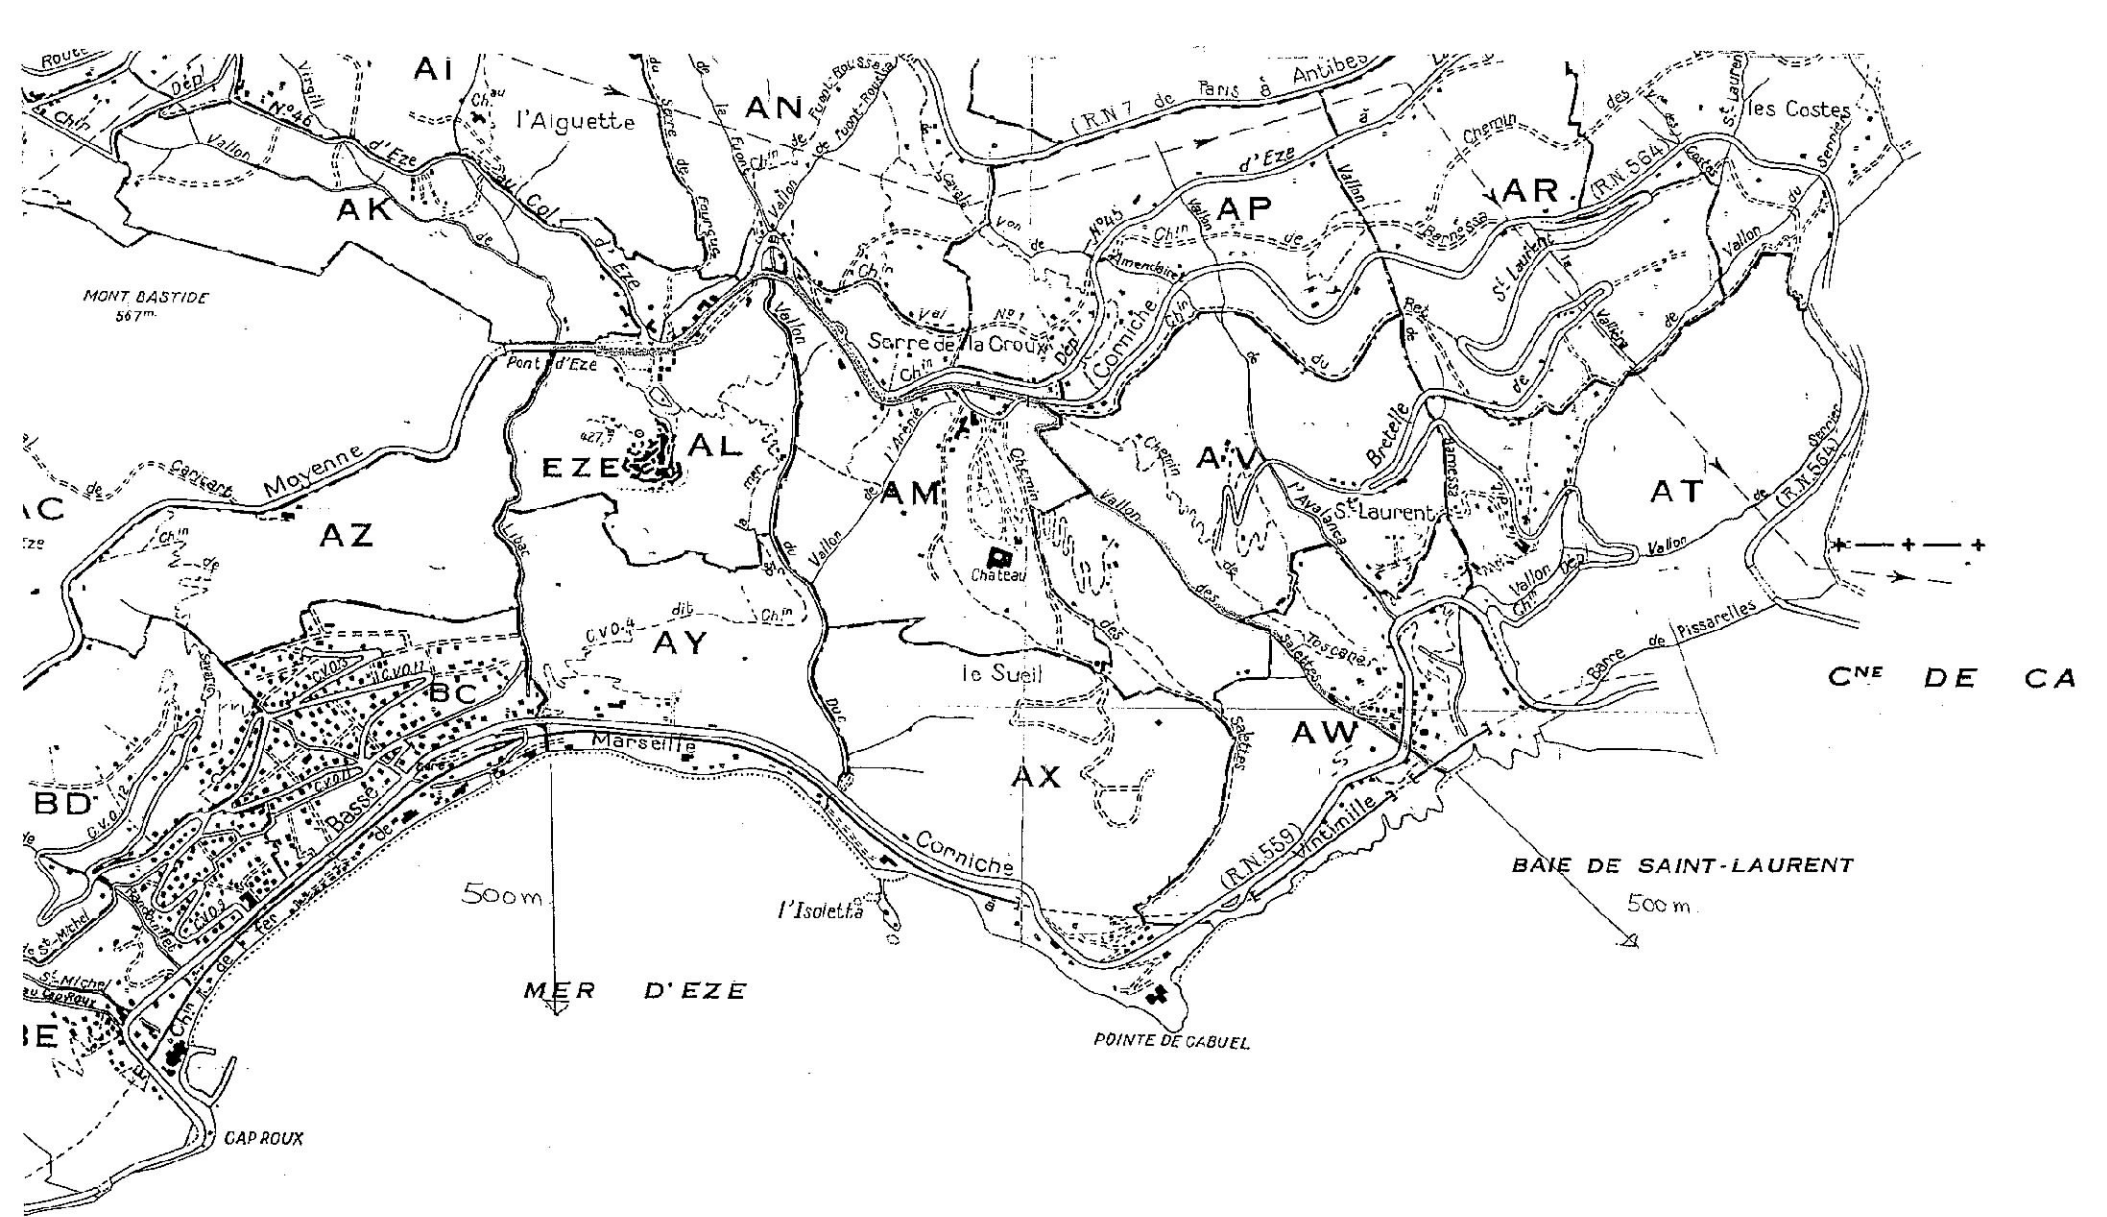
Route
Chin
Dep
N°46
Virgili
Ai
l'Aiguette
Chau
AN
Serre de
Chin de Fuont Roussa
Vallon de Fuont Roussa
(R.N.7 de Paris à Antibes)
les Costes
Vallon
d'Eze
Col
AK
d'Eze
de
Chin
d'Eze
AP
AR
(R.N.564)
Chin
Vallon
Chemin
Costes
St Laurent
Vallon
Sennier
MONT BASTIDE
567m.
Chin
Vel
N°1
Sarre de la Croux
Dep
Corniche
Chin
Amendaires
N°46
Barnessa
St Laurent
Vallon
Pont d'Eze
Chin
du
Ret
de
427
AL
EZE
l'Arénié
Chemin
Chemin
Bretelle
AV
AT
AC
de
Caritant
Moyenne
AM
Vallon
Vallon
l'Avalanca
St Laurent
Barnessa
(R.N.564)
Vallon
Eze
Chin
de
AZ
Libac
le
du
Vallon de
Chateau
des
Vallon
Vallon
Dep
Chm
AY
C.V.O.4
dit
Chin
Salettes
Toscane
Barre de Pissarelles
C.V.O.5
C.V.O.11
BC
le Sueil
Cne DE CA
AW
Marseille
Duc
AX
BD
C.V.O.12
C.V.O.11
Basse
Corniche
Salettes
(R.N.559)
Vintimille
BAIE DE SAINT-LAURENT
500m
500m
l'Isoletta
à
de St Michel
C.V.O.9
St Michel
au Cap Roux
de Fer
MER D'EZE
BE
Chin
POINTE DE CABUEL
CAP ROUX